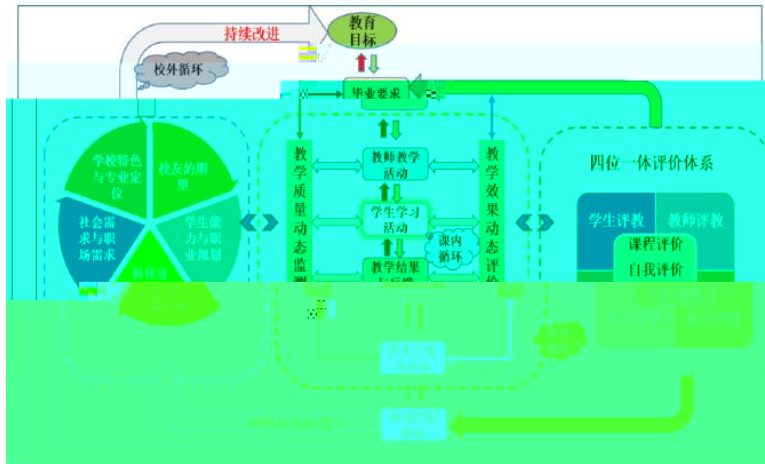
持续改进

教育目标

校外循环

毕业要求

学校特色与专业定位

校友的期望

社会需求与职场需求

学生能力与职业规划

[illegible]

教学质量动态监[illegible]

教师教学活动

学生学习活动

课内循环

教学结果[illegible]

教学效果动态评价

四位一体评价体系

学生评教

教师评教

课程评价

自我评价